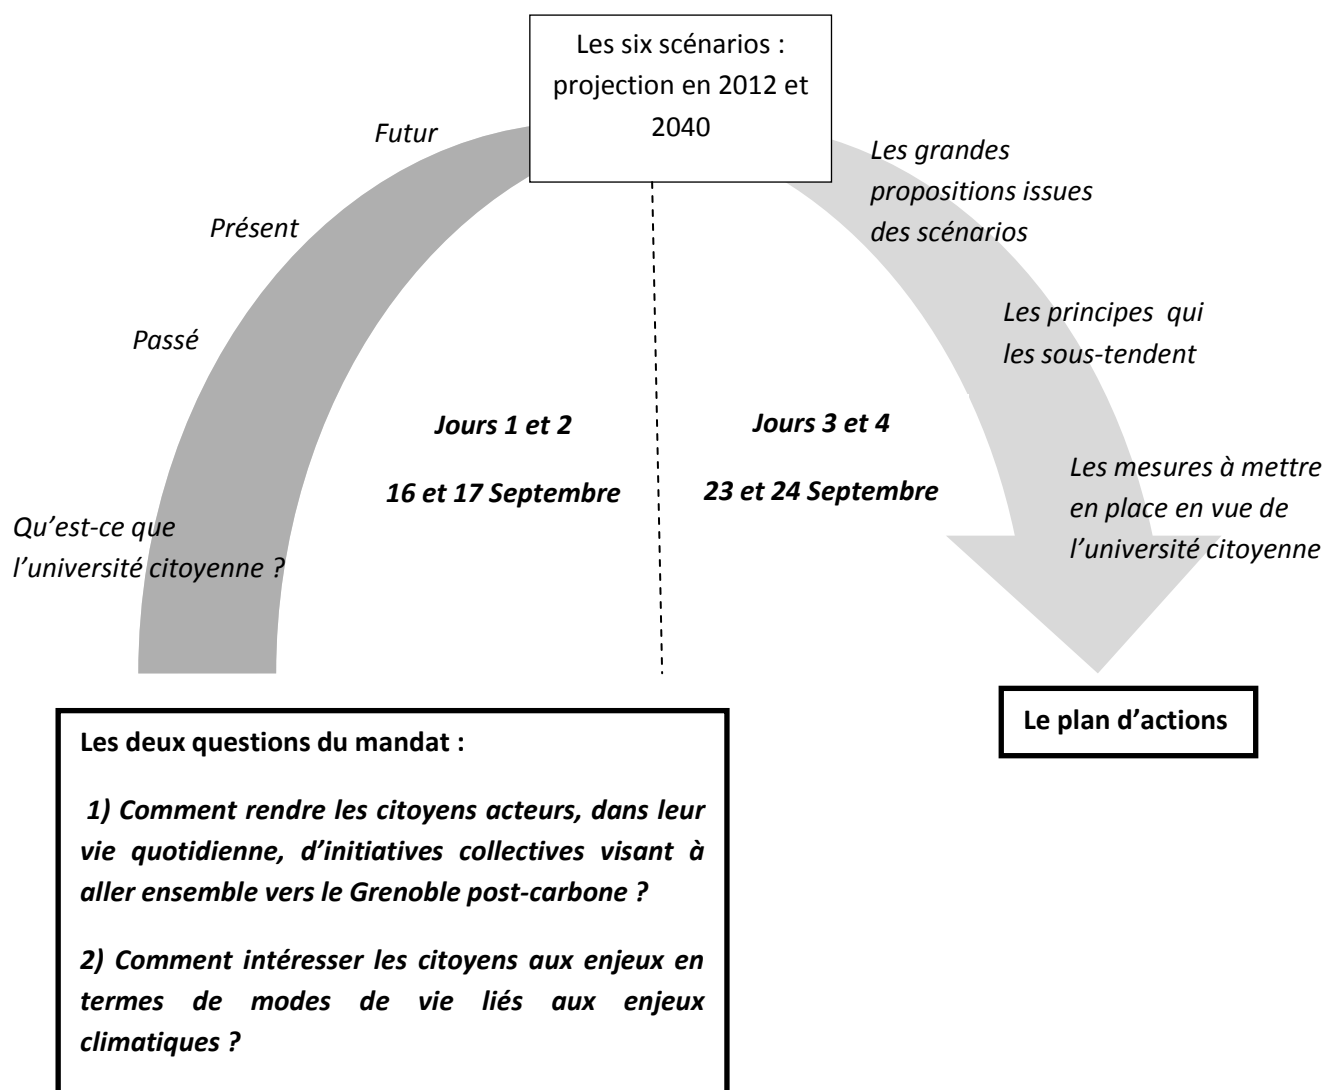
Les six scénarios : projection en 2012 et 2040

Futur

Présent

Passé

Qu'est-ce que l'université citoyenne ?

Jours 1 et 2

16 et 17 Septembre

Jours 3 et 4

23 et 24 Septembre

Les grandes propositions issues des scénarios

Les principes qui les sous-tendent

Les mesures à mettre en place en vue de l'université citoyenne

Le plan d'actions

Les deux questions du mandat :

1) Comment rendre les citoyens acteurs, dans leur vie quotidienne, d'initiatives collectives visant à aller ensemble vers le Grenoble post-carbone ?

2) Comment intéresser les citoyens aux enjeux en termes de modes de vie liés aux enjeux climatiques ?